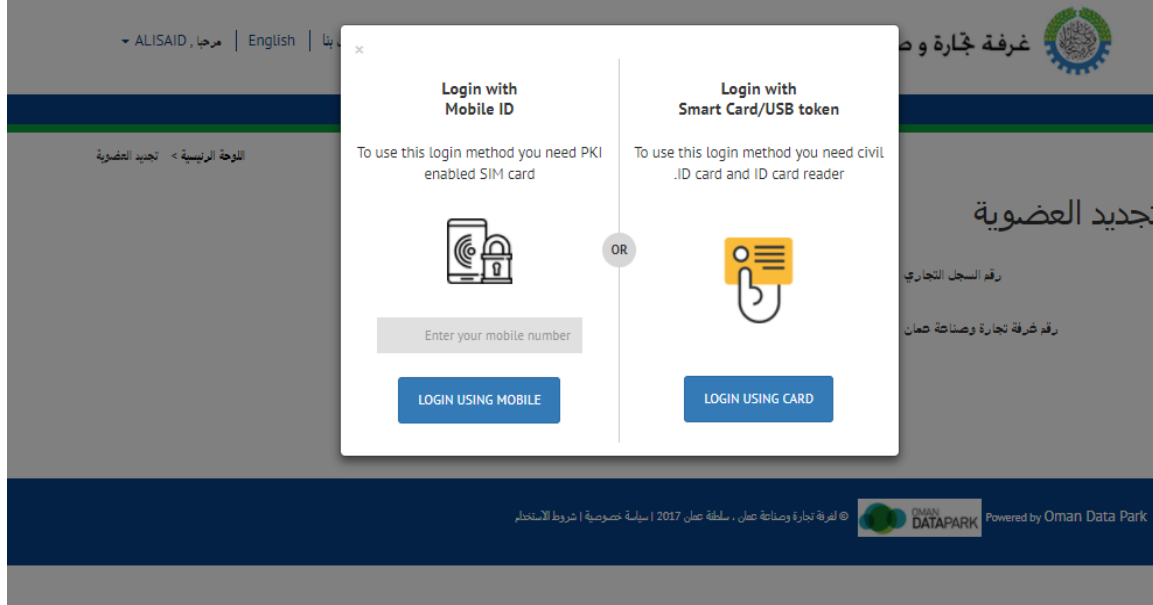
ALISAID , مرحبا | English | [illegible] بنا

غرفة تجارة و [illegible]

×

Login with
Mobile ID

To use this login method you need PKI enabled SIM card

Enter your mobile number

LOGIN USING MOBILE

OR

Login with
Smart Card/USB token

To use this login method you need civil .ID card and ID card reader

LOGIN USING CARD

اللوحة الرئيسية > تجديد العضوية

تجديد العضوية

رقم السجل التجاري

رقم غرفة تجارة وصناعة عمان

© لغرفة تجارة وصناعة عمان , سلطنة عمان 2017 | سياسة خصوصية | شروط الاستخدام

OMAN DATAPARK

Powered by Oman Data Park